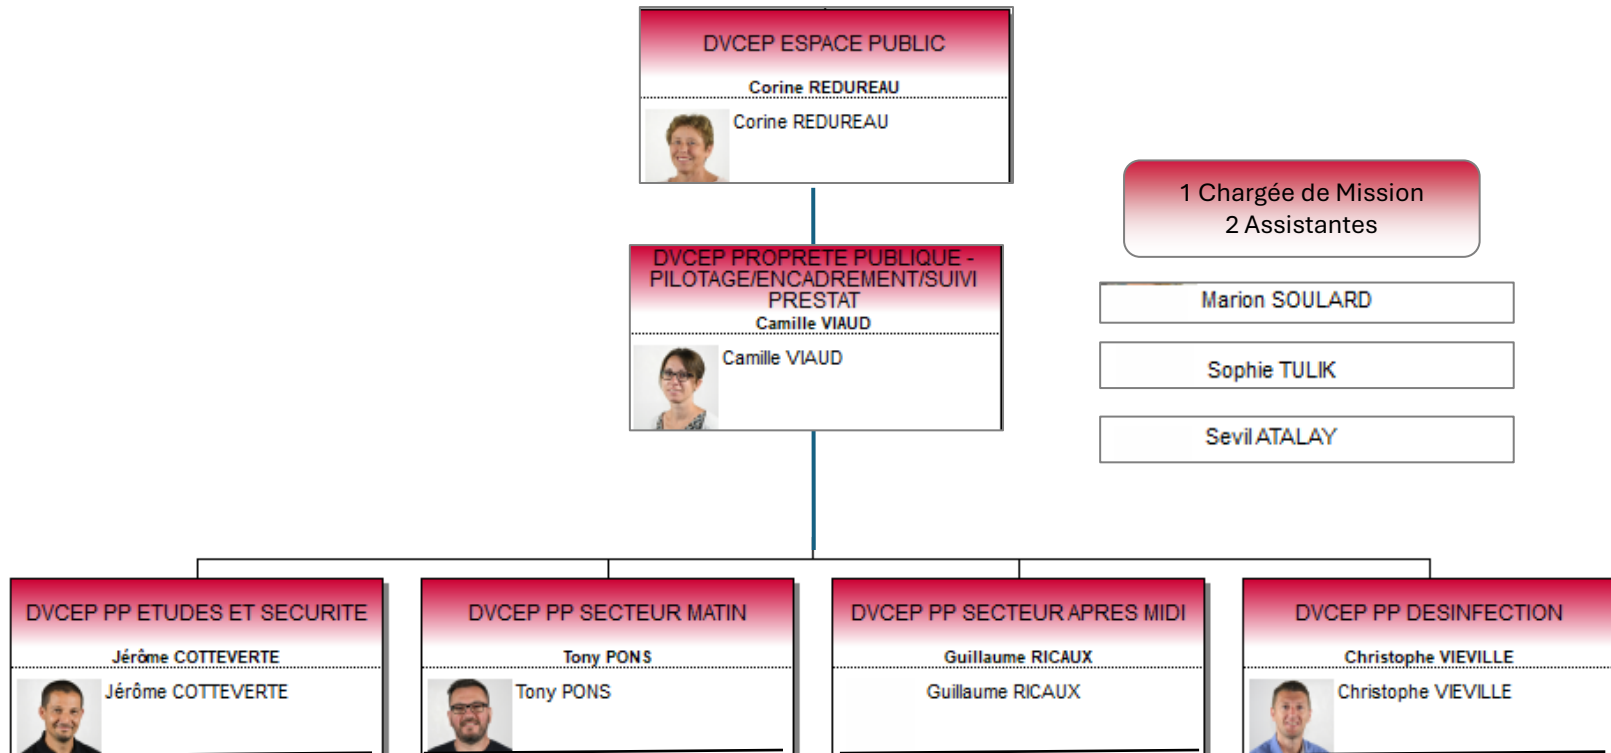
DVCEP ESPACE PUBLIC

Corine REDUREAU

Corine REDUREAU

1 Chargée de Mission
2 Assistantes

Marion SOULARD

Sophie TULIK

Sevil ATALAY

DVCEP PROPRETE PUBLIQUE - PILOTAGE/ENCADREMENT/SUIVI PRESTAT

Camille VIAUD

Camille VIAUD

DVCEP PP ETUDES ET SECURITE

Jérôme COTTEVERTE

Jérôme COTTEVERTE

DVCEP PP SECTEUR MATIN

Tony PONS

Tony PONS

DVCEP PP SECTEUR APRES MIDI

Guillaume RICAUX

Guillaume RICAUX

DVCEP PP DESINFECTION

Christophe VIEVILLE

Christophe VIEVILLE